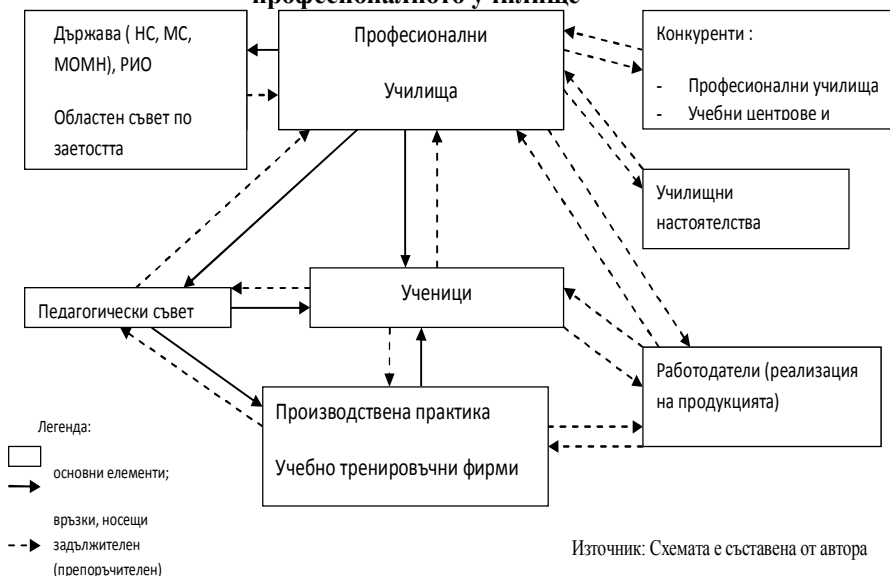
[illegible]

Държава ( НС, МС, МОМН), РИО

Областен съвет по заетостта

Професионални

Училища

Конкуренти :

- Професионални училища
- Учебни центрове и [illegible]

Училищни настоятелства

Педагогически съвет

Ученици

Работодатели (реализация на продукцията)

Производствена практика

Учебно тренировъчни фирми

Легенда:

основни елементи;

връзки, носещи

задължителен (препоръчителен)

Източник: Схемата е съставена от автора